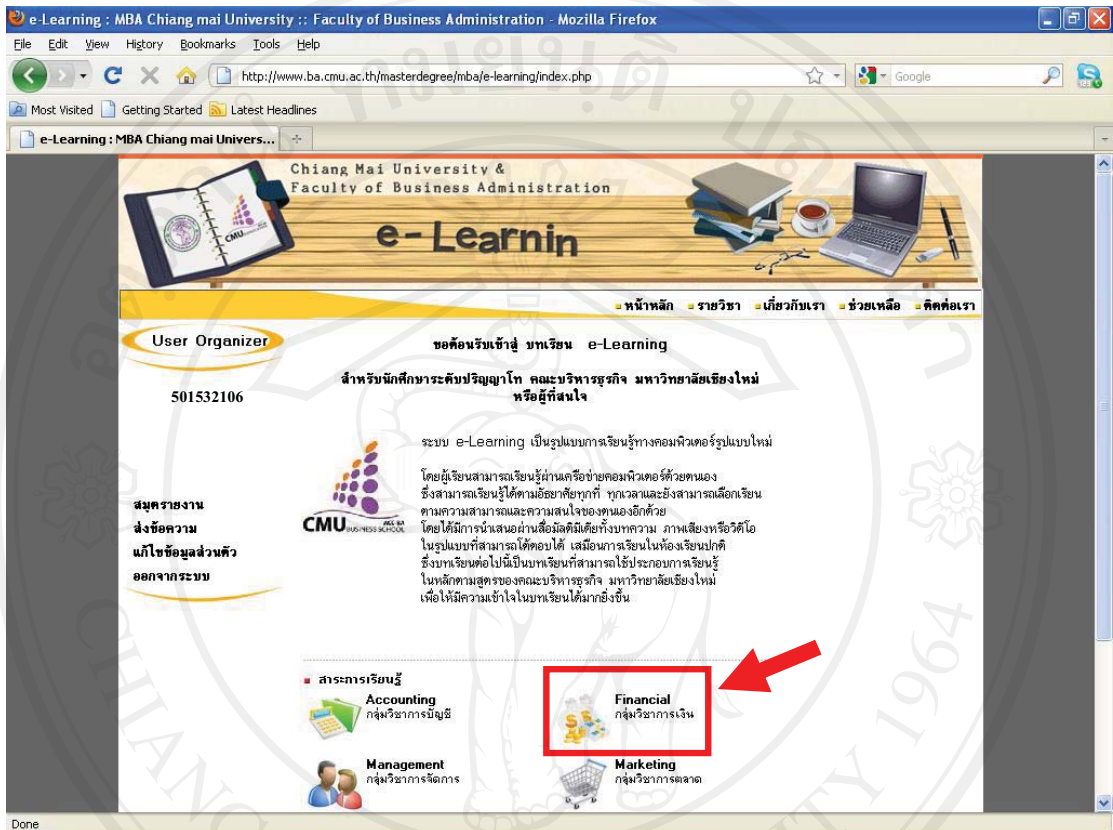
e-Learning : MBA Chiang mai University :: Faculty of Business Administration - Mozilla Firefox

File Edit View History Bookmarks Tools Help

http://www.ba.cmu.ac.th/masterdegree/mba/e-learning/index.php

Google

Most Visited Getting Started Latest Headlines

e-Learning : MBA Chiang mai Univers...

Chiang Mai University &
Faculty of Business Administration

CMU

e- Learnin

หน้าหลัก รายวิชา เกี่ยวกับเรา ช่วยเหลือ ติดต่อเรา

User Organizer

501532106

สมุดรายงาน
ส่งข้อความ
แก้ไขข้อมูลส่วนตัว
ออกจากระบบ

ขอต้อนรับเข้าสู่ บทเรียน e-Learning

สำหรับนักศึกษาระดับปริญญาโท คณะบริหารธุรกิจ มหาวิทยาลัยเชียงใหม่ หรือผู้ที่สนใจ

CMU BUSINESS SCHOOL

ระบบ e-Learning เป็นรูปแบบการเรียนรู้ทางคอมพิวเตอร์รูปแบบใหม่

โดยผู้เรียนสามารถเรียนรู้ผ่านเครือข่ายคอมพิวเตอร์ด้วยตนเอง ซึ่งสามารถเรียนรู้ได้ตามอัธยาศัยทุกที่ ทุกเวลาและยังสามารถเลือกเรียนตามความสามารถและความสนใจของตนเองอีกด้วย โดยได้มีการนำเสนอผ่านสื่อมัลติมีเดียทั้งบทความ ภาพเสียงหรือวิดีโอ ในรูปแบบที่สามารถโต้ตอบได้ เสมือนการเรียนในห้องเรียนปกติ ซึ่งบทเรียนต่อไปนี้เป็นบทเรียนที่สามารถใช้ประกอบการเรียนรู้ ในหลักตามสูตรของคณะบริหารธุรกิจ มหาวิทยาลัยเชียงใหม่ เพื่อให้มีความเข้าใจในบทเรียนได้มากยิ่งขึ้น

สาระการเรียนรู้

Accounting
กลุ่มวิชาการบัญชี

Financial
กลุ่มวิชาการเงิน

Management
กลุ่มวิชาการจัดการ

Marketing
กลุ่มวิชาการตลาด

Done